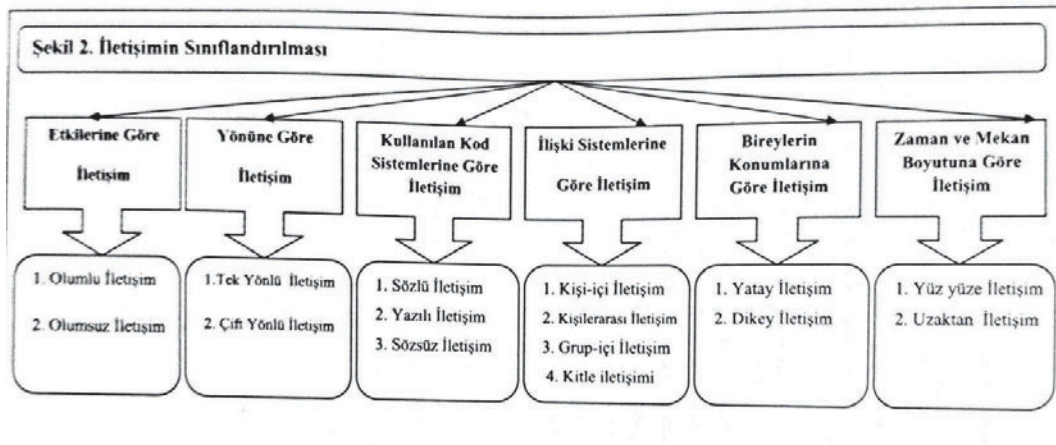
Şekil 2. İletişimin Sınıflandırılması

Etkilerine Göre İletişim

1. Olumlu İletişim
2. Olumsuz İletişim

Yönüne Göre İletişim

1.Tek Yönlü İletişim
2. Çift Yönlü İletişim

Kullanılan Kod Sistemlerine Göre İletişim

1. Sözlü İletişim
2. Yazılı İletişim
3. Sözsüz İletişim

İlişki Sistemlerine Göre İletişim

1. Kişi-içi İletişim
2. Kişilerarası İletişim
3. Grup-içi İletişim
4. Kitle iletişimi

Bireylerin Konumlarına Göre İletişim

1. Yatay İletişim
2. Dikey İletişim

Zaman ve Mekan Boyutuna Göre İletişim

1. Yüz yüze İletişim
2. Uzaktan İletişim